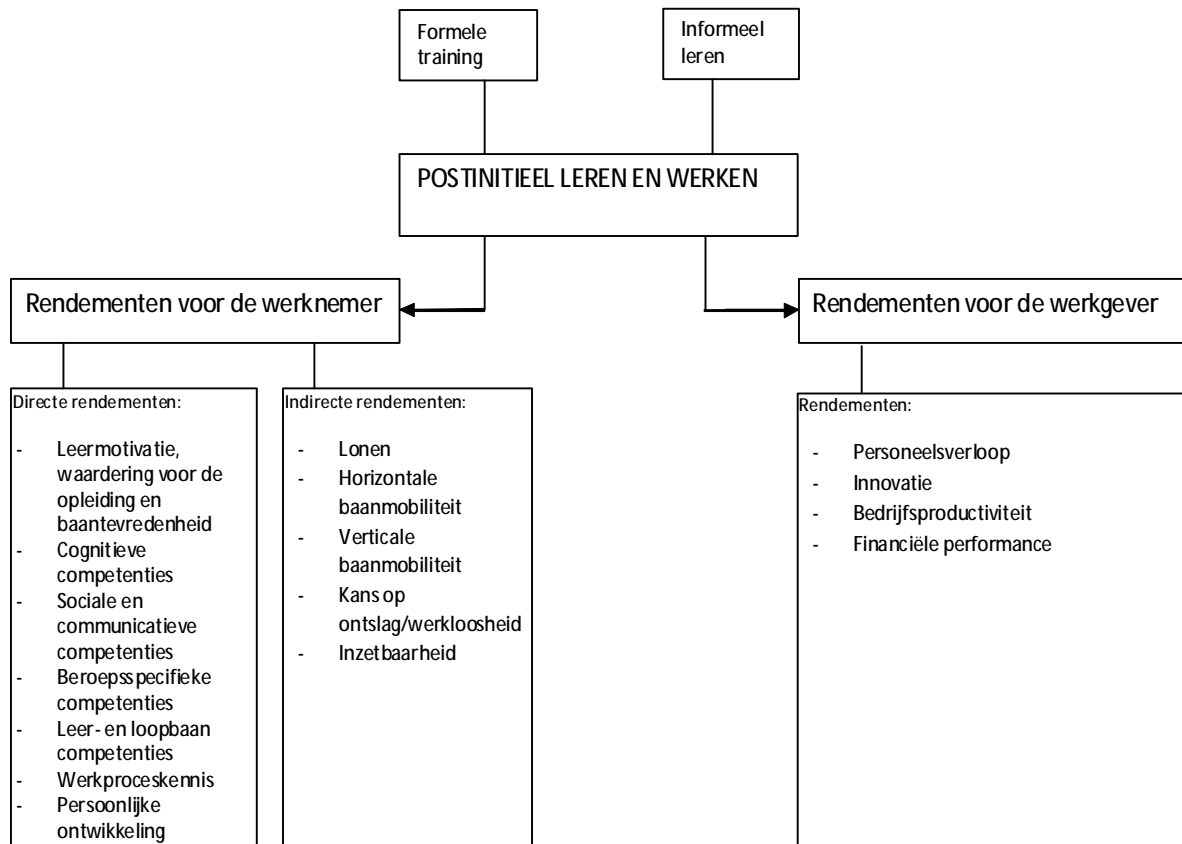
Formele training

Informeel leren

POSTINITIEEL LEREN EN WERKEN

Rendementen voor de werknemer

Rendementen voor de werkgever

Directe rendementen:

- Leermotivatie, waardering voor de opleiding en baantevredenheid
- Cognitieve competenties
- Sociale en communicatieve competenties
- Beroepsspecifieke competenties
- Leer- en loopbaan competenties
- Werkproceskennis
- Persoonlijke ontwikkeling

Indirecte rendementen:

- Lonen
- Horizontale baanmobiliteit
- Verticale baanmobiliteit
- Kans op ontslag/werkloosheid
- Inzetbaarheid

Rendementen:

- Personeelsverloop
- Innovatie
- Bedrijfsproductiviteit
- Financiële performance